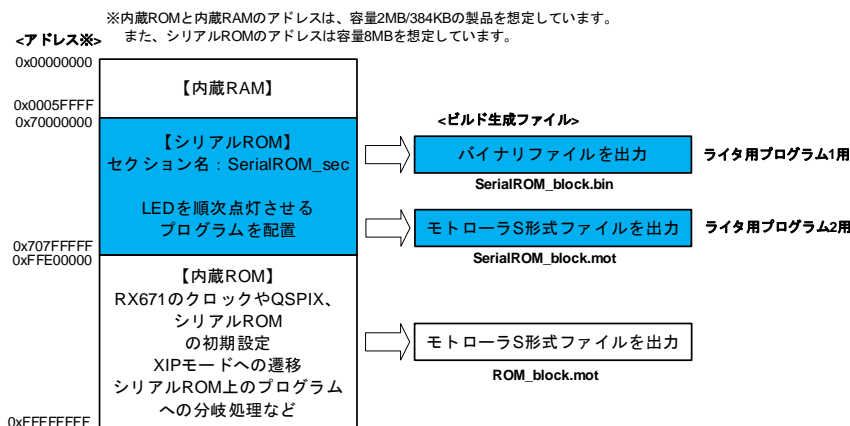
※内蔵ROMと内蔵RAMのアドレスは、容量2MB/384KBの製品を想定しています。
また、シリアルROMのアドレスは容量8MBを想定しています。

<アドレス※>

0x00000000

【内蔵RAM】

0x0005FFFF
0x70000000

【シリアルROM】
セクション名：SerialROM_sec

LEDを順次点灯させる
プログラムを配置

0x707FFFFF
0xFFE00000

【内蔵ROM】
RX671のクロックやQSPIX、
シリアルROM
の初期設定
XIPモードへの遷移
シリアルROM上のプログラム
への分岐処理など

0xFFFFFFFF

<ビルド生成ファイル>

バイナリファイルを出力

ライタ用プログラム1用

SerialROM_block.bin

モトローラS形式ファイルを出力

ライタ用プログラム2用

SerialROM_block.mot

モトローラS形式ファイルを出力

ROM_block.mot